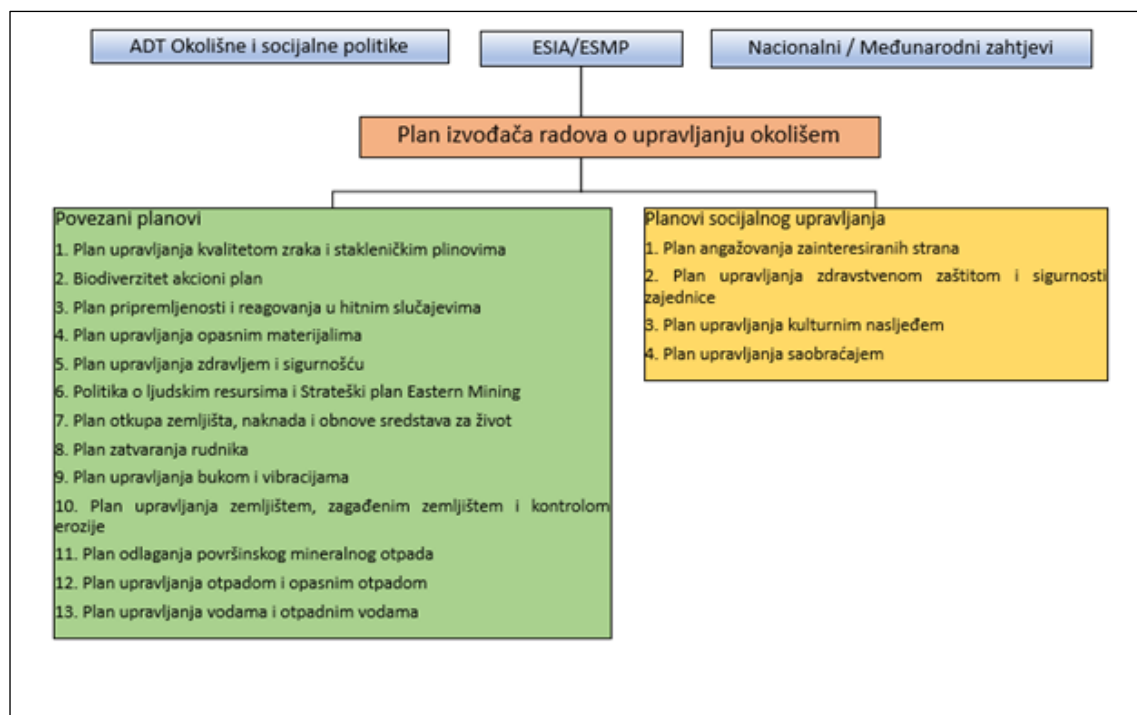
ADT Okolišne i socijalne politike

ESIA/ESMP

Nacionalni / Međunarodni zahtjevi

Plan izvođača radova o upravljanju okolišem

Povezani planovi

1. Plan upravljanja kvalitetom zraka i stakleničkim plinovima
2. Biodiverzitet akcioni plan
3. Plan pripremljenosti i reagovanja u hitnim slučajevima
4. Plan upravljanja opasnim materijalima
5. Plan upravljanja zdravljem i sigurnošću
6. Politika o ljudskim resursima i Strateški plan Eastern Mining
7. Plan otkupa zemljišta, naknada i obnove sredstava za život
8. Plan zatvaranja rudnika
9. Plan upravljanja bukom i vibracijama
10. Plan upravljanja zemljištem, zagađenim zemljištem i kontrolom erozije
11. Plan odlaganja površinskog mineralnog otpada
12. Plan upravljanja otpadom i opasnim otpadom
13. Plan upravljanja vodama i otpadnim vodama

Planovi socijalnog upravljanja

1. Plan angažovanja zainteresiranih strana
2. Plan upravljanja zdravstvenom zaštitom i sigurnosti zajednice
3. Plan upravljanja kulturnim nasljeđem
4. Plan upravljanja saobraćajem